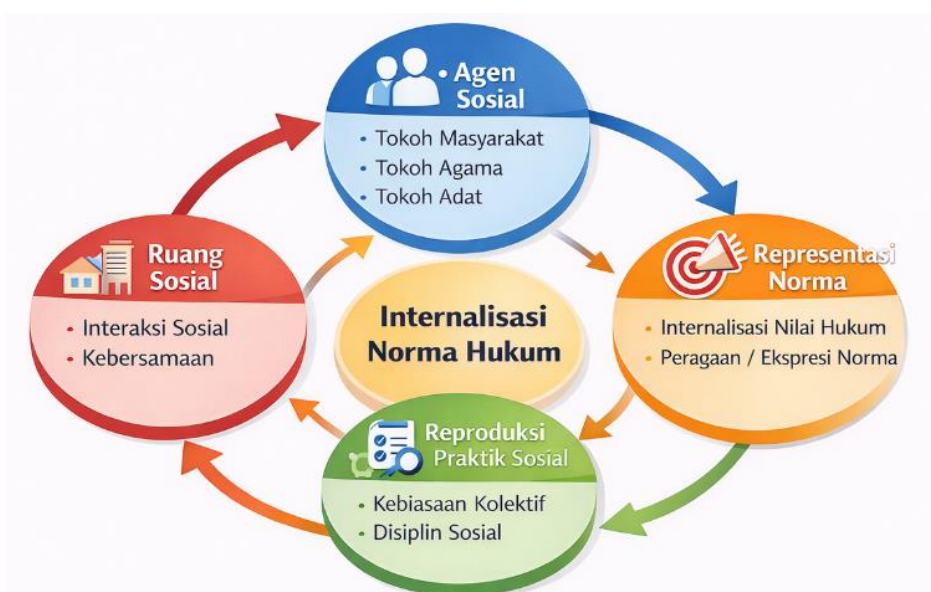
• Agen Sosial

• Tokoh Masyarakat
• Tokoh Agama
• Tokoh Adat

Ruang Sosial

• Interaksi Sosial
• Kebersamaan

Internalisasi Norma Hukum

Representasi Norma

• Internalisasi Nilai Hukum
• Peragaan / Ekspresi Norma

Reproduksi Praktik Sosial

• Kebiasaan Kolektif
• Disiplin Sosial